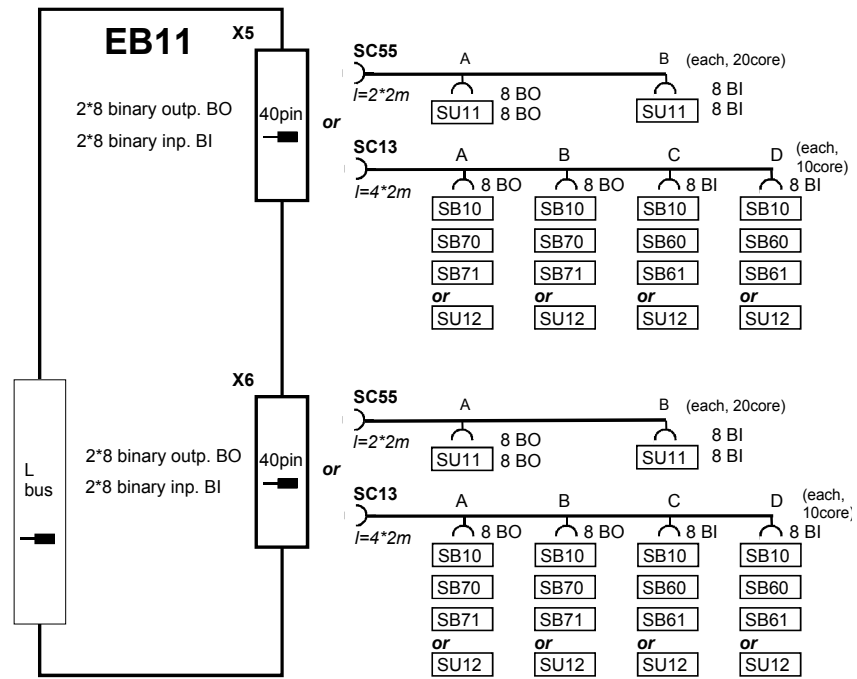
EB11

X5

2*8 binary outp. BO
2*8 binary inp. BI

40pin

or

SC55
l=2*2m
A
B
(each, 20core)
8 BO
SU11
8 BO
8 BI
SU11
8 BI

SC13
l=4*2m
A
B
C
D
(each, 10core)
8 BO
8 BO
8 BI
8 BI

| SB10 | SB10 | SB10 | SB10 |
|---|---|---|---|
| SB70 | SB70 | SB60 | SB60 |
| SB71 | SB71 | SB61 | SB61 |
| or | or | or | or |
| SU12 | SU12 | SU12 | SU12 |

X6

L
bus

2*8 binary outp. BO
2*8 binary inp. BI

40pin

or

SC55
l=2*2m
A
B
(each, 20core)
8 BO
SU11
8 BO
8 BI
SU11
8 BI

SC13
l=4*2m
A
B
C
D
(each, 10core)
8 BO
8 BO
8 BI
8 BI

| SB10 | SB10 | SB10 | SB10 |
|---|---|---|---|
| SB70 | SB70 | SB60 | SB60 |
| SB71 | SB71 | SB61 | SB61 |
| or | or | or | or |
| SU12 | SU12 | SU12 | SU12 |